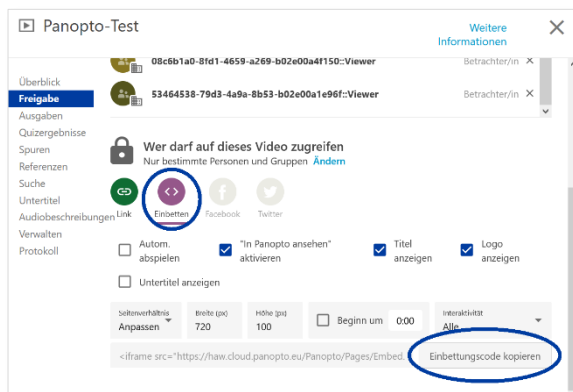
Panopto-Test

Weitere Informationen

Überblick
Freigabe
Ausgaben
Quizergebnisse
Spuren
Referenzen
Suche
Untertitel
Audiobeschreibungen
Verwalten
Protokoll

08c6b1a0-8fd1-4659-a269-b02e00a4f150::Viewer Betrachter/in

53464538-79d3-4a9a-8b53-b02e00a1e96f::Viewer Betrachter/in

Wer darf auf dieses Video zugreifen
Nur bestimmte Personen und Gruppen Ändern

Link
Einbetten
Facebook
Twitter

Autom. abspielen
"In Panopto ansehen" aktivieren
Titel anzeigen
Logo anzeigen
Untertitel anzeigen

Seitenverhältnis
Anpassen
Breite (px)
720
Höhe (px)
100
Beginn um 0:00
Interaktivität
Alle

<iframe src="https://haw.cloud.panopto.eu/Panopto/Pages/Embed.
Einbettungscode kopieren